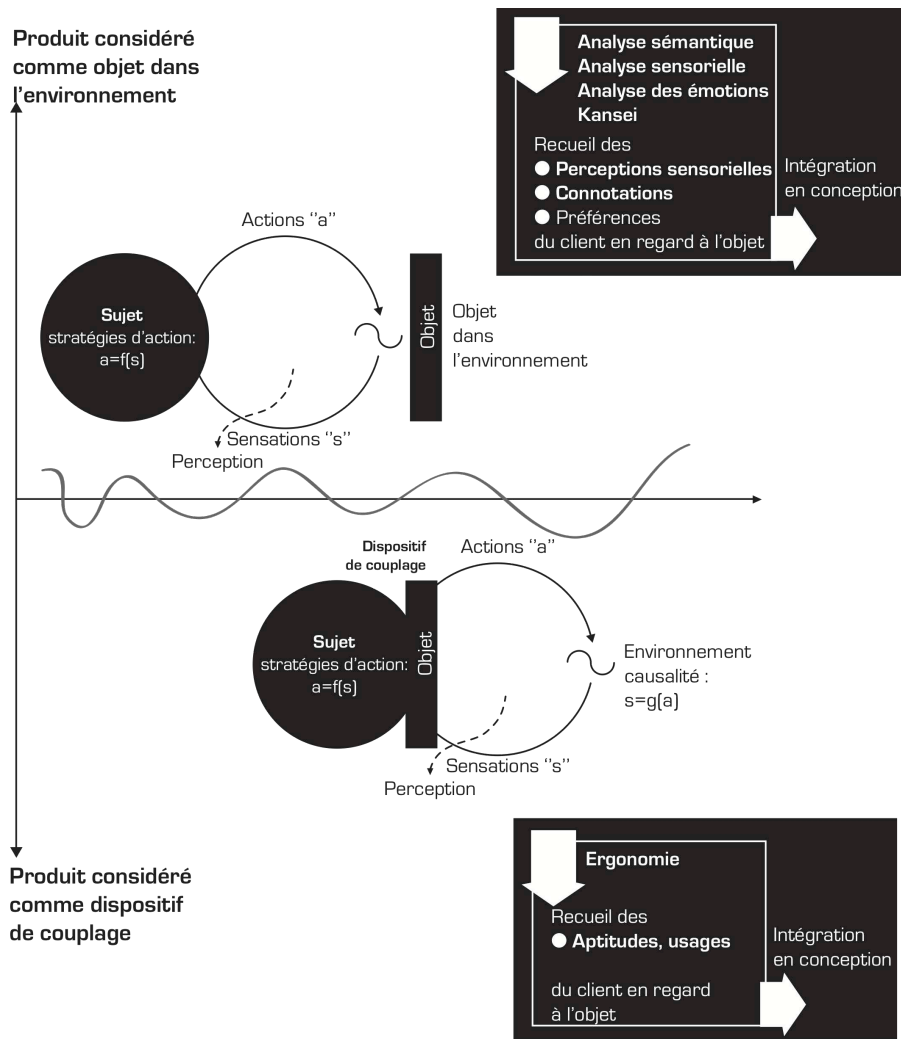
Produit considéré comme objet dans l'environnement

Analyse sémantique
Analyse sensorielle
Analyse des émotions
Kansei

Recueil des
● Perceptions sensorielles
● Connotations
● Préférences
du client en regard à l'objet

Intégration en conception

Actions "a"

Sujet
stratégies d'action:
a=f(s)

Objet

Objet dans l'environnement

Sensations "s"
Perception

Dispositif de couplage

Actions "a"

Sujet
stratégies d'action:
a=f(s)

Objet

Environnement causalité :
s=g(a)

Sensations "s"
Perception

Produit considéré comme dispositif de couplage

Ergonomie

Recueil des
● Aptitudes, usages

du client en regard à l'objet

Intégration en conception